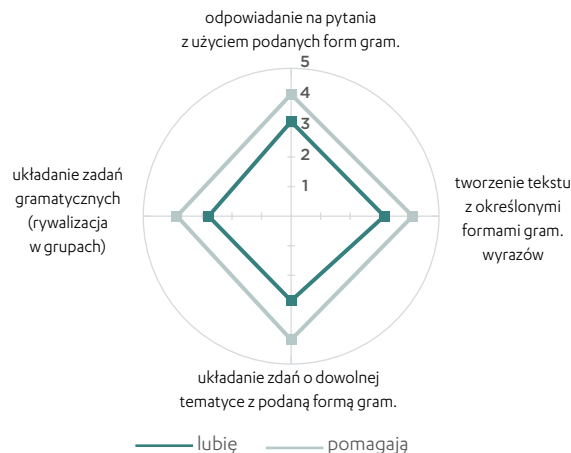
odpowiadanie na pytania
z użyciem podanych form gram.

5
4
3
2
1

tworzenie tekstu
z określonymi
formami gram.
wyrazów

układanie zadań
gramatycznych
(rywalizacja
w grupach)

układanie zdań o dowolnej
tematyce z podaną formą gram.

lubię
pomagają